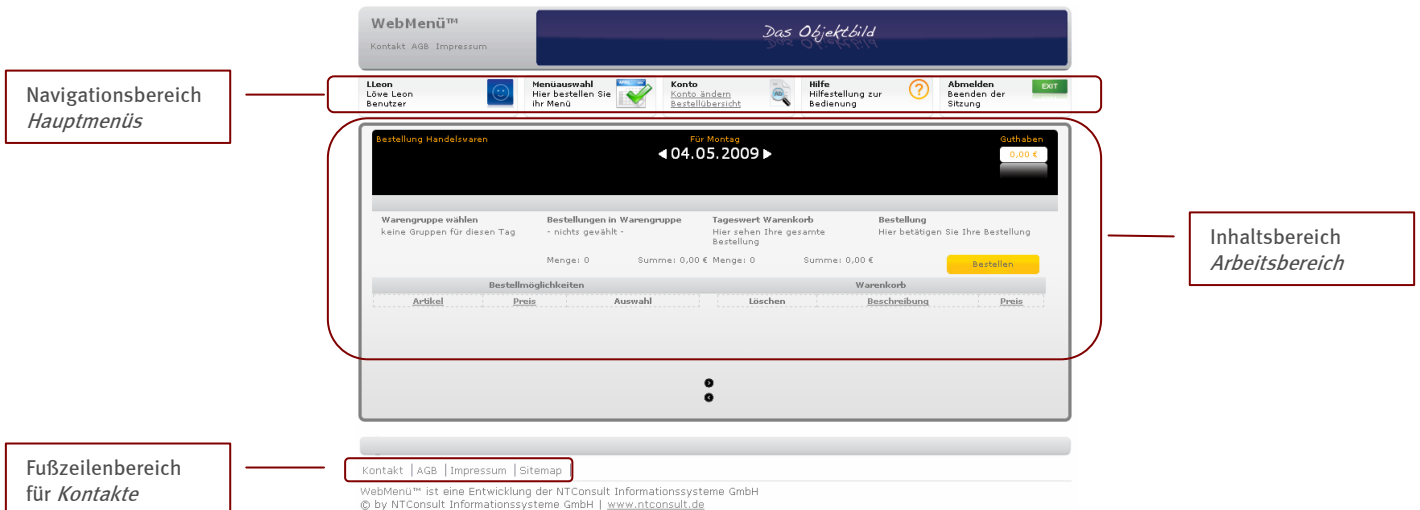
WebMenü™
Kontakt AGB Impressum

Das Objektbild

Navigationsbereich
*Hauptmenüs*

LLeon
Löve Leon
Benutzer

Menüauswahl
Hier bestellen Sie ihr Menü

Konto
Konto ändern
Bestellübersicht

Hilfe
Hilfestellung zur Bedienung

Abmelden
Beenden der Sitzung

EXIT

Bestellung Handelswaren

Für Montag
◀ 04.05.2009 ▶

Guthaben
0,00 €

Warengruppe wählen
keine Gruppen für diesen Tag

Bestellungen in Warengruppe
- nichts gewählt -

Menge: 0 Summe: 0,00 €

Tageswert Warenkorb
Hier sehen Ihre gesamte Bestellung

Menge: 0 Summe: 0,00 €

Bestellung
Hier betätigen Sie Ihre Bestellung

Bestellen

Bestellmöglichkeiten

| Artikel | Preis | Auswahl |
|---|---|---|

Warenkorb

| Löschen | Beschreibung | Preis |
|---|---|---|

Inhaltsbereich
*Arbeitsbereich*

Fußzeilenbereich
für *Kontakte*

Kontakt | AGB | Impressum | Sitemap |

WebMenü™ ist eine Entwicklung der NTConsult Informationssysteme GmbH
© by NTConsult Informationssysteme GmbH | www.ntconsult.de